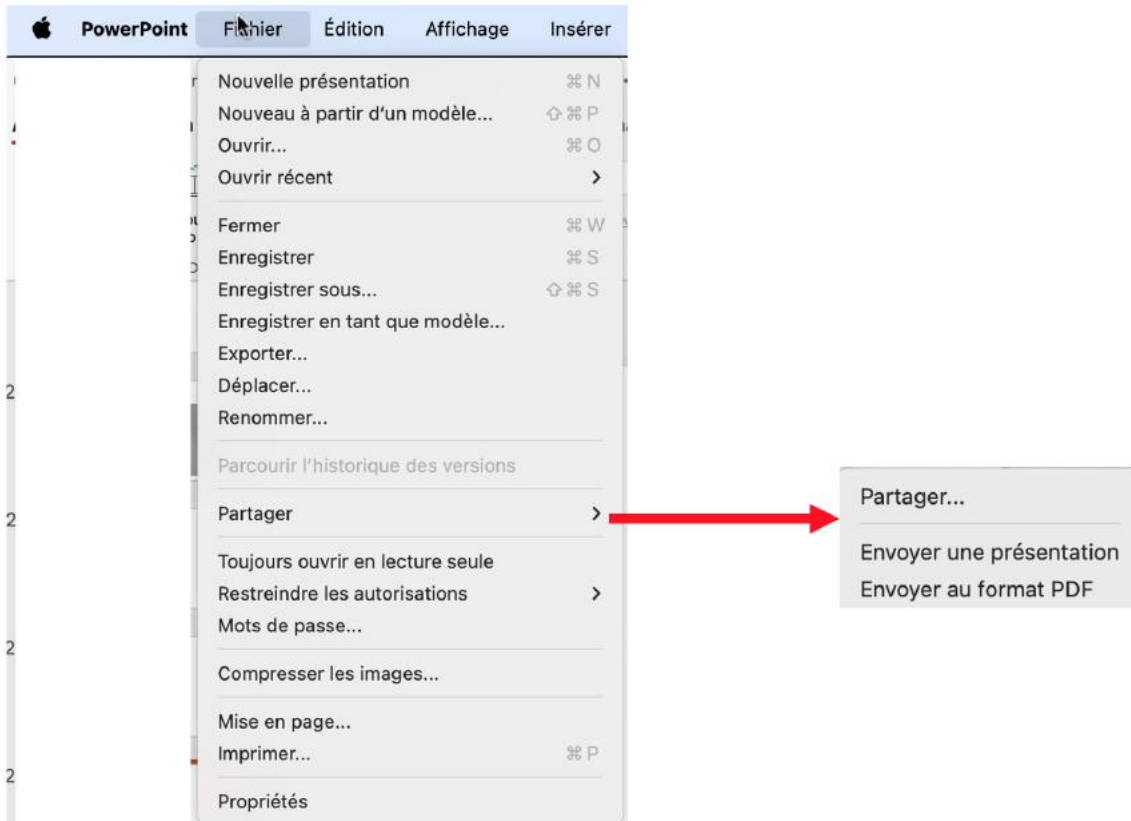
PowerPoint Fichier Édition Affichage Insérer

Nouvelle présentation ⌘N
Nouveau à partir d'un modèle... ⇧⌘P
Ouvrir... ⌘O
Ouvrir récent >

Fermer ⌘W
Enregistrer ⌘S
Enregistrer sous... ⇧⌘S
Enregistrer en tant que modèle...
Exporter...
Déplacer...
Renommer...

Parcourir l'historique des versions

Partager >

Toujours ouvrir en lecture seule
Restreindre les autorisations >
Mots de passe...

Compresser les images...

Mise en page...
Imprimer... ⌘P

Propriétés

Partager...

Envoyer une présentation
Envoyer au format PDF

2
2
2
2